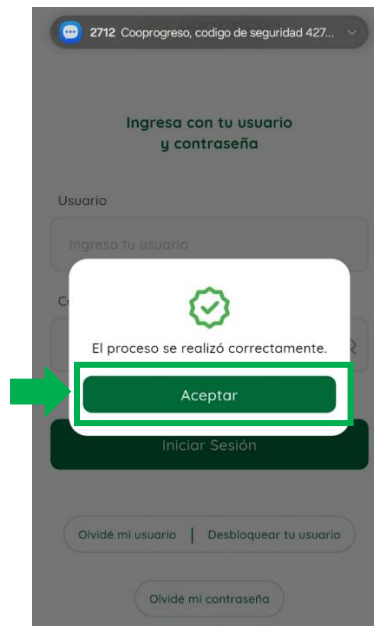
2712 Cooprogreso, codigo de seguridad 427...

Ingresa con tu usuario y contraseña

Usuario

Ingresa tu usuario

C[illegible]

El proceso se realizó correctamente.

Aceptar

Iniciar Sesión

Olvidé mi usuario | Desbloquear tu usuario

Olvidé mi contraseña